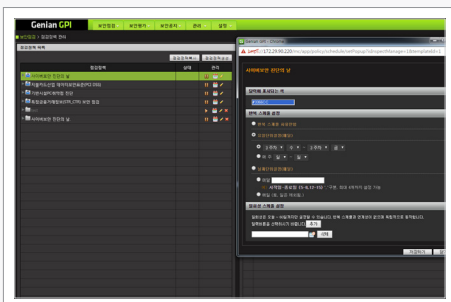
Genian GPI

보안점검 보안평가 보안관리 관리 설정

보안정책 > 점검정책 관리

점검정책 목록

점검정책 설명 관리

사이버보안 진단의 날

사용자노선관 개인정보관리(PC-DW)

기본시설보안(방화벽) 진단

취약점점검(소프트웨어)(M-공격) 보안 점검

사이버보안 진단의 날

http://172.29.90.220/mc/app/policy/schedule/setPopup?isInspectManage=1&templateId=1

사이버보안 진단의 날

정책명 표시되는 이름

반복 스케줄 설정

저장하기